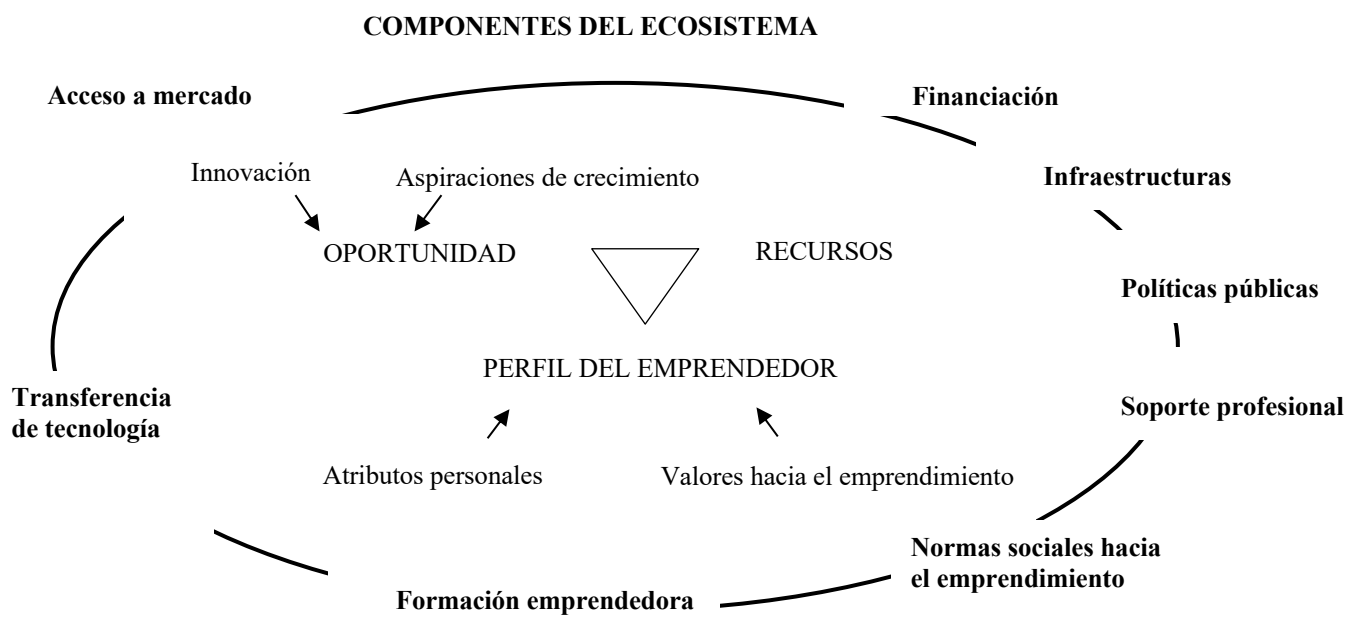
COMPONENTES DEL ECOSISTEMA

Acceso a mercado

Financiación

Innovación

Aspiraciones de crecimiento

Infraestructuras

OPORTUNIDAD

RECURSOS

Políticas públicas

PERFIL DEL EMPRENDEDOR

Transferencia de tecnología

Soporte profesional

Atributos personales

Valores hacia el emprendimiento

Normas sociales hacia el emprendimiento

Formación emprendedora